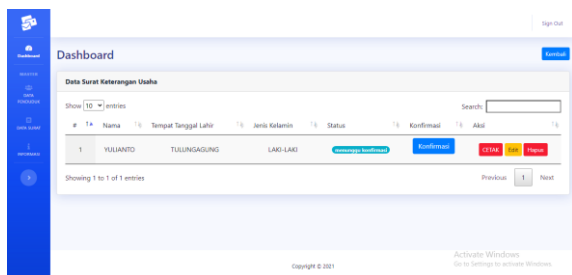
Sign Out

Dashboard

MASTER

DATA PENDUDUK

DATA SURAT

INFORMASI

Dashboard

Kembali

Data Surat Keterangan Usaha

Show 10 entries

Search:

| # | Nama | Tempat Tanggal Lahir | Jenis Kelamin | Status | Konfirmasi | Aksi |
|---|---|---|---|---|---|---|
| 1 | YULIANTO | TULUNGAGUNG | LAKI-LAKI | menunggu konfirmasi | Konfirmasi | CETAK Edit Hapus |

Showing 1 to 1 of 1 entries

Previous 1 Next

Copyright © 2021

Activate Windows
Go to Settings to activate Windows.